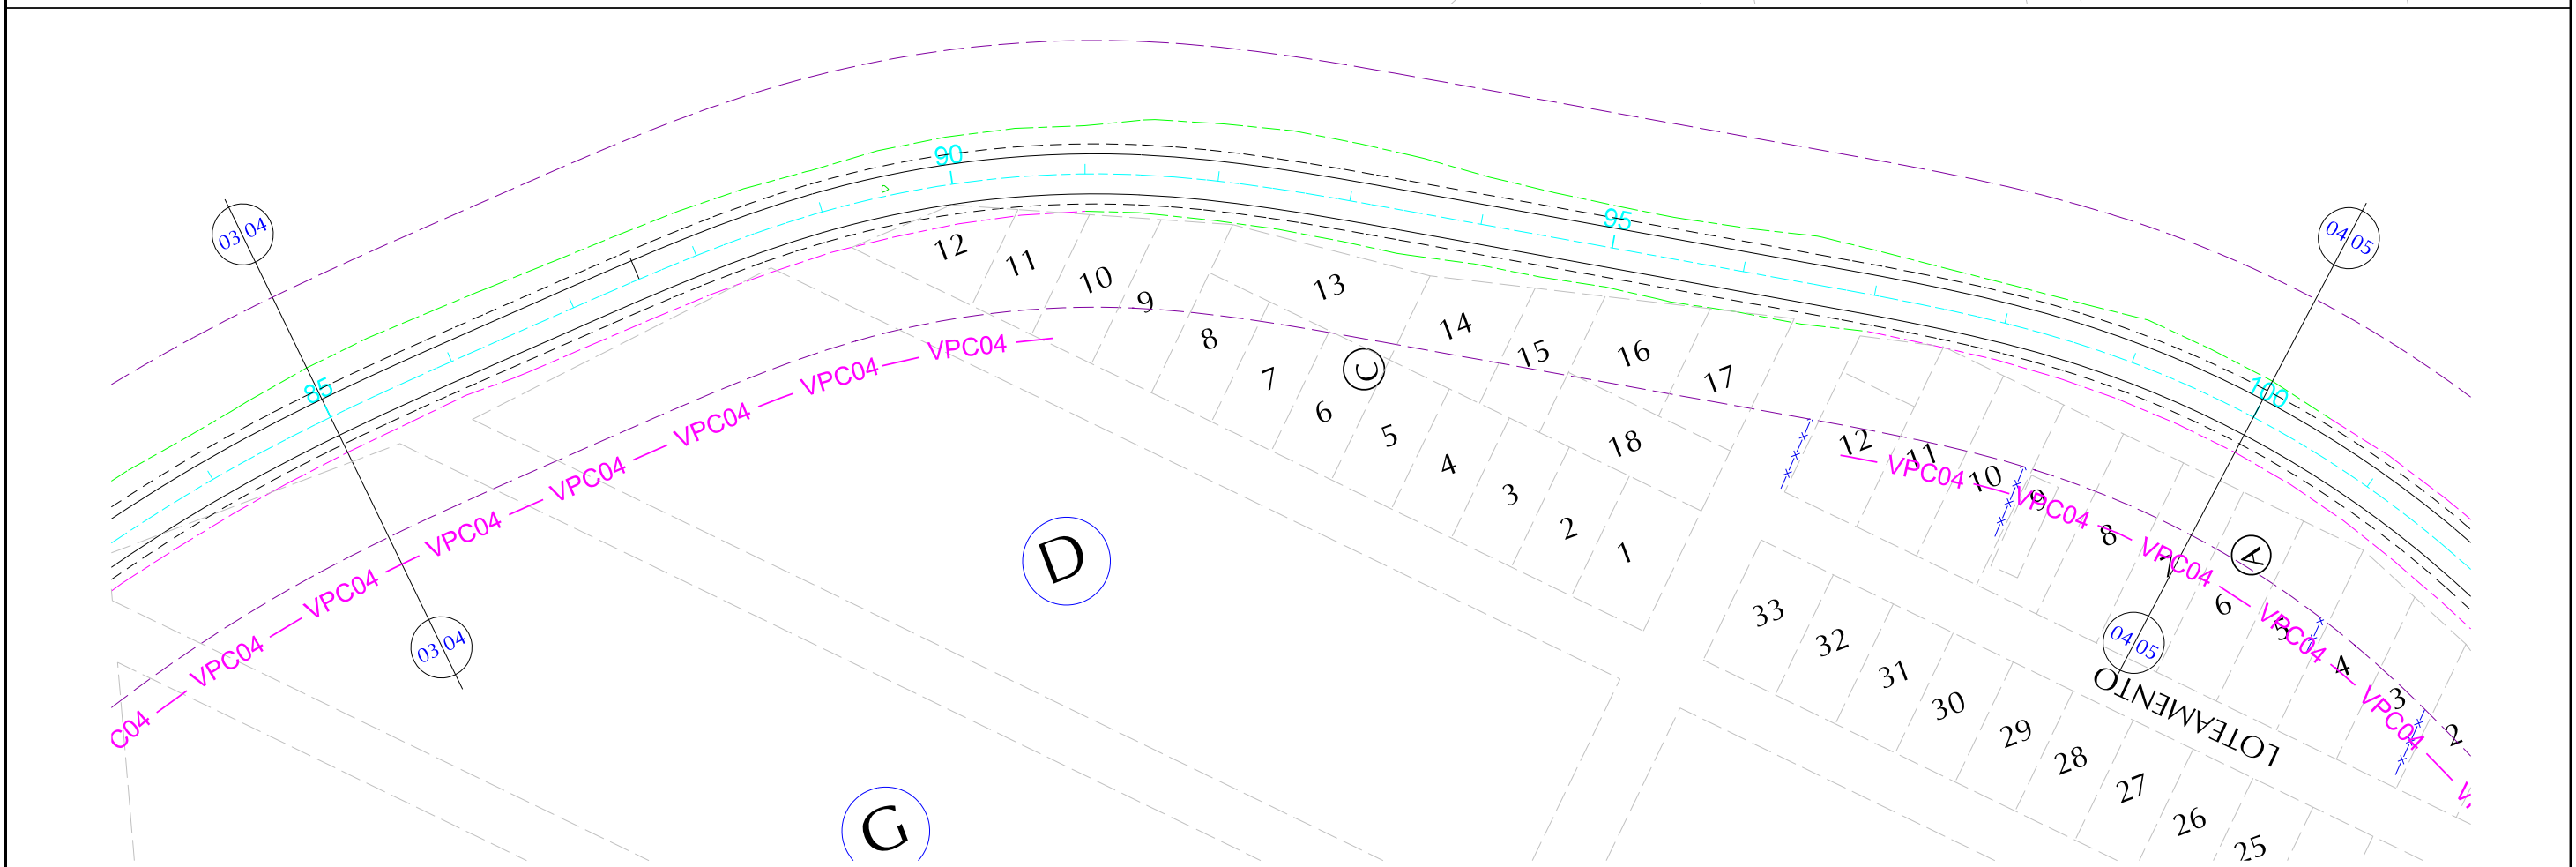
03 04
85
90
95
100
04 05
12
11
10
9
8
7
13
C
6
5
14
15
16
17
18
4
3
2
1
VPC04 — VPC04 — VPC04 — VPC04 — VPC04 — VPC04 — VPC04 — VPC04 — VPC04 — C04
D
G
03 04
12
11
10
9
8
7
6
5
4
3
2
A
VPC04 — VPC04 — VPC04 — VPC04 — VPC04 — V
04 05
33
32
31
30
29
28
27
26
25
LOTEAMENTO